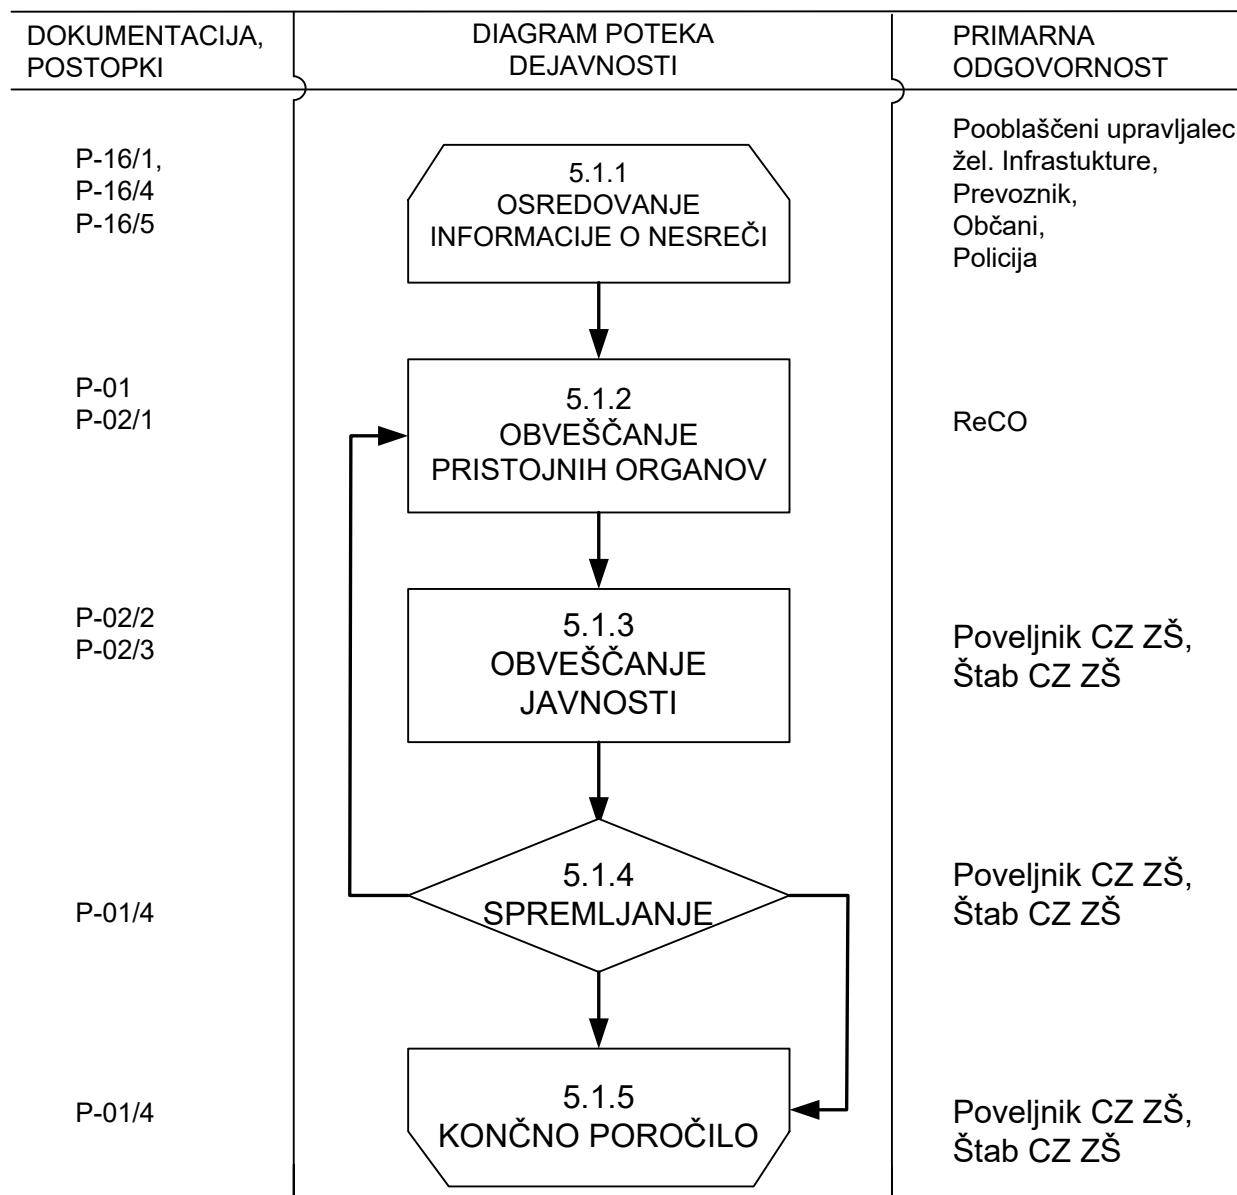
| DOKUMENTACIJA, POSTOPKI | DIAGRAM POTEKA DEJAVNOSTI | PRIMARNA ODGOVORNOST |
|---|---|---|
| P-16/1, P-16/4 P-16/5 | 5.1.1 OSREDOVANJE INFORMACIJE O NESREČI | Pooblaščeni upravljalec žel. Infrastukture, Prevoznik, Občani, Policija |
| P-01 P-02/1 | 5.1.2 OBVEŠČANJE PRISTOJNIH ORGANOV | ReCO |
| P-02/2 P-02/3 | 5.1.3 OBVEŠČANJE JAVNOSTI | Poveljnik CZ ZŠ, Štab CZ ZŠ |
| P-01/4 | 5.1.4 SPREMLJANJE | Poveljnik CZ ZŠ, Štab CZ ZŠ |
| P-01/4 | 5.1.5 KONČNO POROČILO | Poveljnik CZ ZŠ, Štab CZ ZŠ |